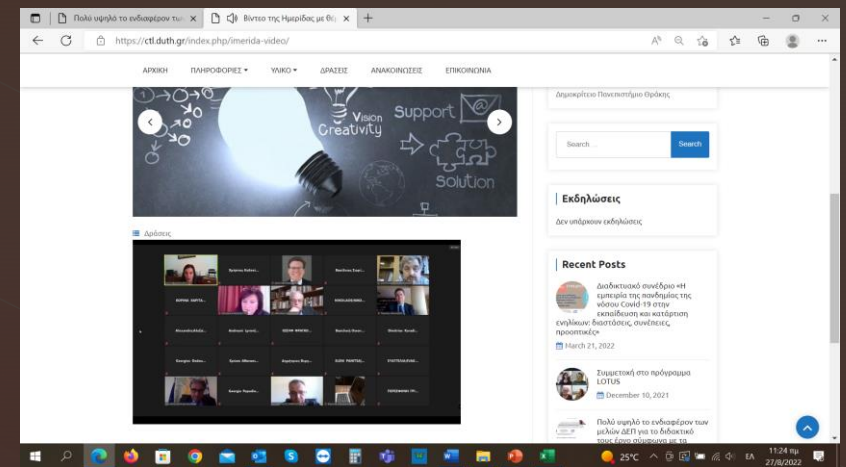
Πολύ υψηλό το ενδιαφέρον των ×
Βίντεο της Ημερίδας με θέ ×
+
https://ctl.duth.gr/index.php/imerida-video/

ΑΡΧΙΚΗ
ΠΛΗΡΟΦΟΡΙΕΣ
ΥΛΙΚΟ
ΔΡΑΣΕΙΣ
ΑΝΑΚΟΙΝΩΣΕΙΣ
ΕΠΙΚΟΙΝΩΝΙΑ

Vision
Creativity
Support
Solution

Δράσεις

Δημοκρίτειο Πανεπιστήμιο Θράκης

Search ...
Search

Εκδηλώσεις
Δεν υπάρχουν εκδηλώσεις

Recent Posts

Διαδικτυακό συνέδριο «Η εμπειρία της πανδημίας της νόσου Covid-19 στην εκπαίδευση και κατάρτιση ενηλίκων: διαστάσεις, συνέπειες, προοπτικές»
March 21, 2022

Συμμετοχή στο πρόγραμμα LOTUS
December 10, 2021

Πολύ υψηλό το ενδιαφέρον των μελών ΔΕΠ για το διδακτικό τους έργο σύμφωνα με τα

25°C
ΕΛ
11:24 πμ
27/8/2022